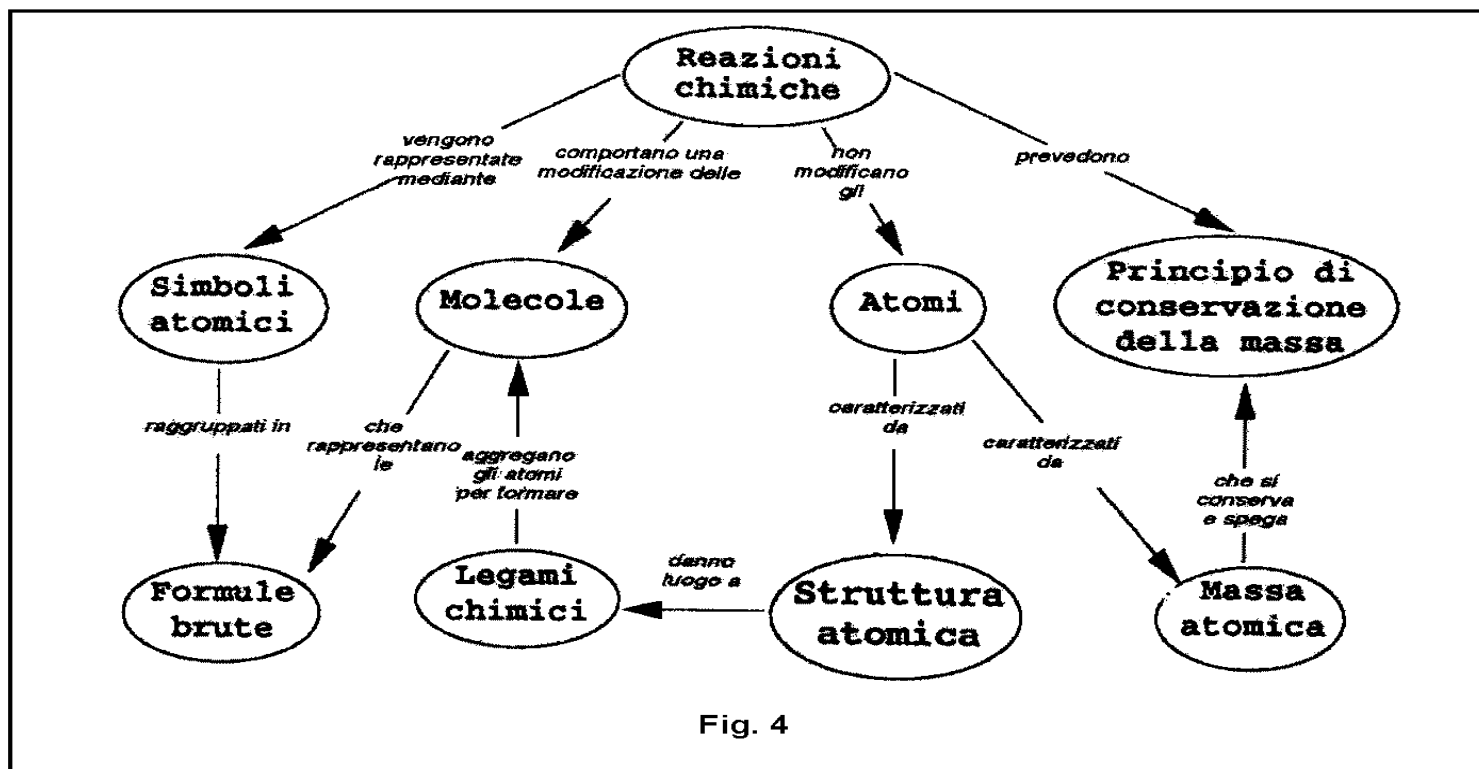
Reazioni chimiche

vengono rappresentate mediante

comportano una modificazione delle

non modificano gli

prevedono

Simboli atomici

Molecole

Atomi

Principio di conservazione della massa

raggruppati in

che rappresentano le

aggregano gli atomi per formare

caratterizzati da

caratterizzati da

che si conserva e spega

Formule brute

Legami chimici

danno luogo a

Struttura atomica

Massa atomica

Fig. 4